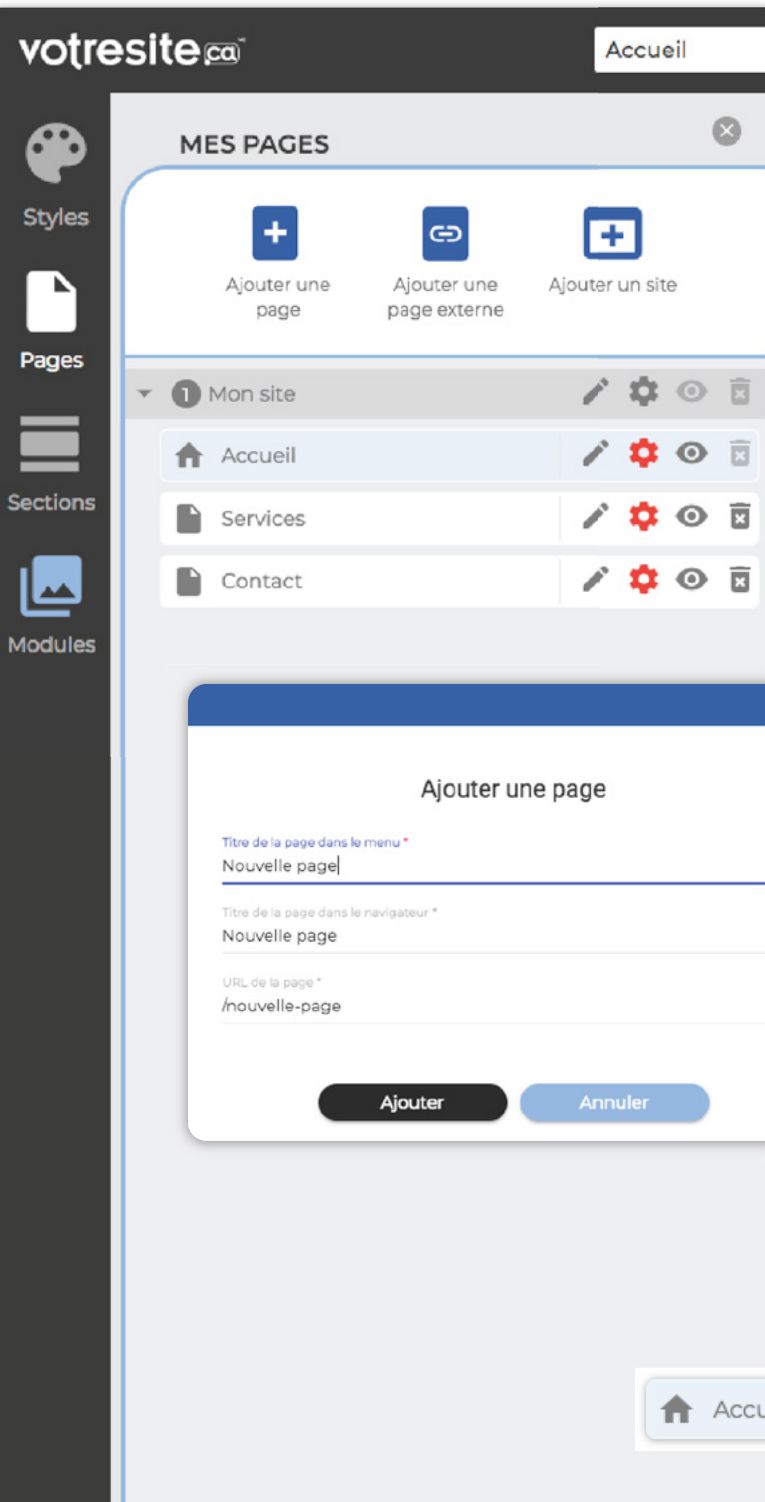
votresite.ca

Accueil

Styles

Pages

Sections

Modules

MES PAGES

Ajouter une page

Ajouter une page externe

Ajouter un site

1 Mon site

Accueil

Services

Contact

Ajouter une page

Titre de la page dans le menu *
Nouvelle page

Titre de la page dans le navigateur *
Nouvelle page

URL de la page *
/nouvelle-page

Ajouter

Annuler

Accu